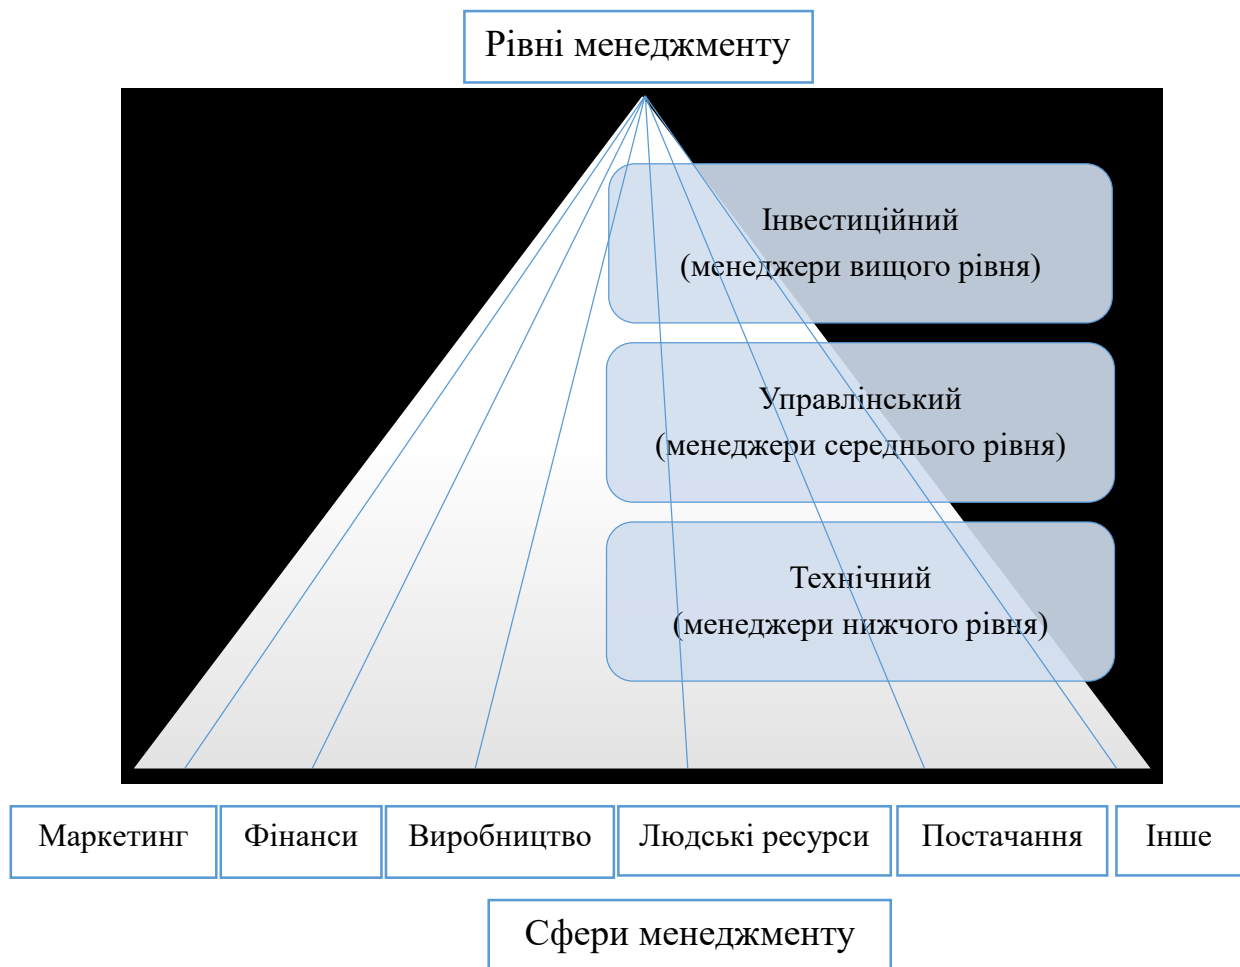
Рівні менеджменту

Інвестиційний
(менеджери вищого рівня)

Управлінський
(менеджери середнього рівня)

Технічний
(менеджери нижчого рівня)

Маркетинг

Фінанси

Виробництво

Людські ресурси

Постачання

Інше

Сфери менеджменту